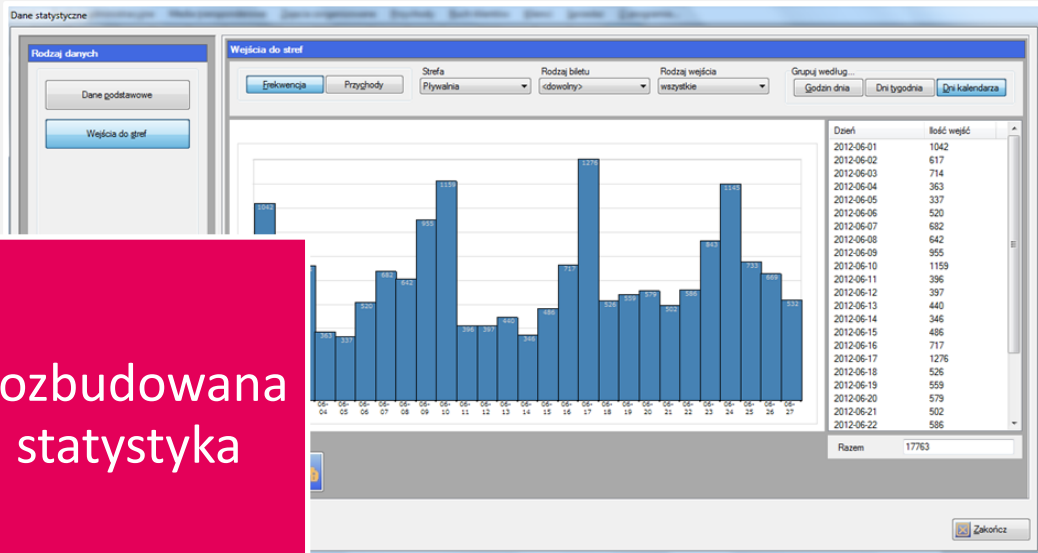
Dane statystyczne

Rodzaj danych

Dane podstawowe

Wejścia do stref

Wejścia do stref

Frekwencja Przychody

Strefa
Pływalnia

Rodzaj biletu
<dowolny>

Rodzaj wejścia
wszystkie

Grupuj według...
Godzin dnia Dni tygodnia Dni kalendarza

1042 363 337 520 682 642 955 1159 396 397 440 346 486 717 1276 526 559 579 502 586 843 1143 733 669 532

06-04 06-05 06-06 06-07 06-08 06-09 06-10 06-11 06-12 06-13 06-14 06-15 06-16 06-17 06-18 06-19 06-20 06-21 06-22 06-23 06-24 06-25 06-26 06-27

| Dzień | Ilość wejść |
|---|---|
| 2012-06-01 | 1042 |
| 2012-06-02 | 617 |
| 2012-06-03 | 714 |
| 2012-06-04 | 363 |
| 2012-06-05 | 337 |
| 2012-06-06 | 520 |
| 2012-06-07 | 682 |
| 2012-06-08 | 642 |
| 2012-06-09 | 955 |
| 2012-06-10 | 1159 |
| 2012-06-11 | 396 |
| 2012-06-12 | 397 |
| 2012-06-13 | 440 |
| 2012-06-14 | 346 |
| 2012-06-15 | 486 |
| 2012-06-16 | 717 |
| 2012-06-17 | 1276 |
| 2012-06-18 | 526 |
| 2012-06-19 | 559 |
| 2012-06-20 | 579 |
| 2012-06-21 | 502 |
| 2012-06-22 | 586 |

Razem 17763

ozbudowana statystyka

Zakończ